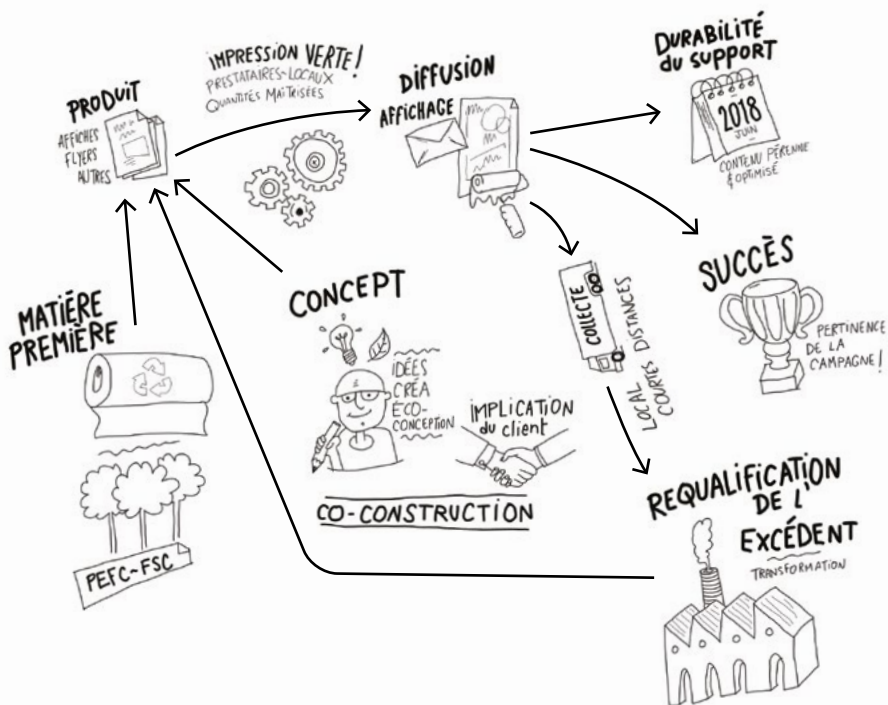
PRODUIT
AFFICHES
FLYERS
AUTRES

IMPRESSION VERTE !
PRESTATAIRES-LOCAUX
QUANTITÉS MAÎTRISÉES

DIFFUSION
AFFICHAGE

DURABILITÉ du SUPPORT
2018
JUIN
CONTENU PÉRENNE & OPTIMISÉ

SUCCÈS
PERTINENCE DE LA CAMPAGNE !

COLLECTE
LOCAL
COURTES DISTANCES

MATIÈRE PREMIÈRE

PEFC-FSC

CONCEPT
IDÉES
CRÉA
ÉCO-CONCEPTION

IMPLICATION du client

CO-CONSTRUCTION

REQUALIFICATION DE L'EXCÉDENT
TRANSFORMATION